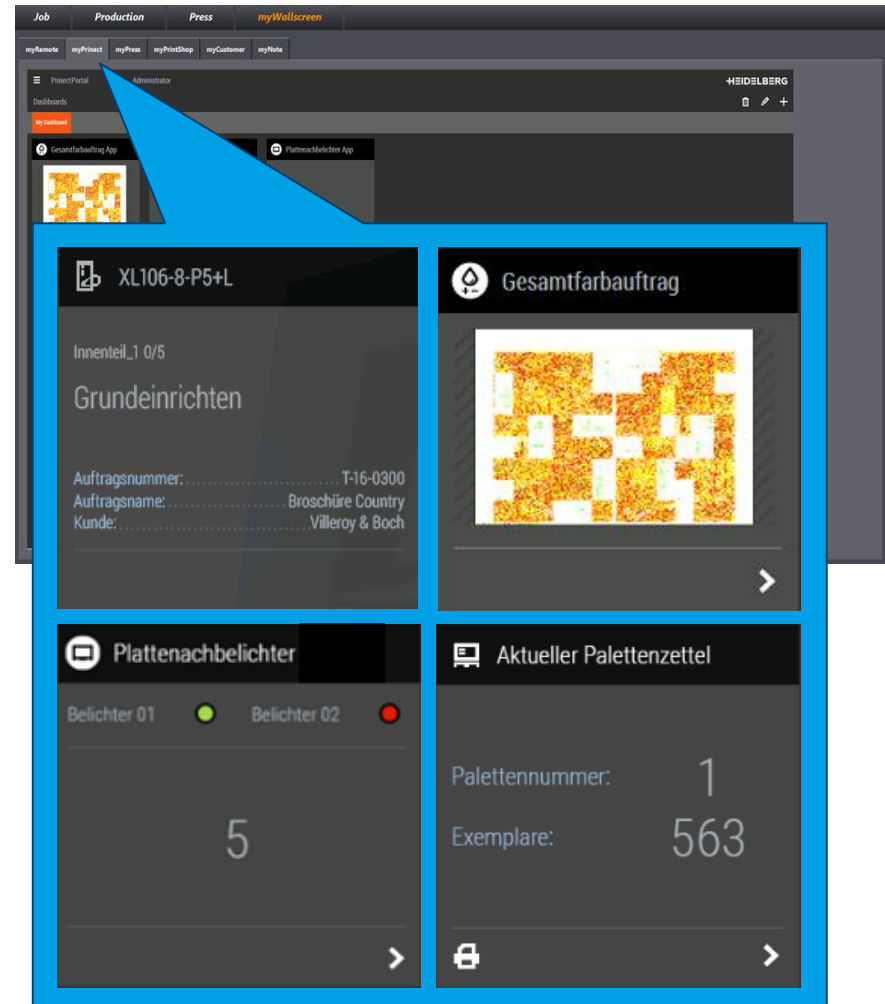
Job Production Press myWallscreen

myRemote myPrinect myPress myPrintShop myCustomer myNote

PrinectPortal Administrator

HEIDELBERG

Dashboards

My Dashboard

Gesamtfarbauftrag App

Plattenachbelichter App

XL106-8-P5+L

Innenteil_1 0/5

Grundeinrichten

Auftragsnummer:............................T-16-0300
Auftragsname:......................Broschüre Country
Kunde:..................................Villeroy & Boch

Gesamtfarbauftrag

Plattenachbelichter

Belichter 01 Belichter 02

5

Aktueller Palettenzettel

Palettennummer: 1

Exemplare: 563